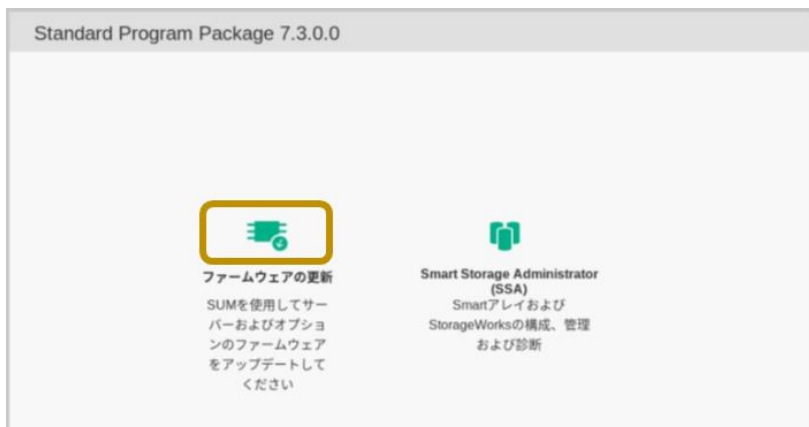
Standard Program Package 7.3.0.0

ファームウェアの更新

SUMを使用してサーバーおよびオプションのファームウェアをアップデートしてください

Smart Storage Administrator (SSA)

SmartアレイおよびStorageWorksの構成、管理および診断